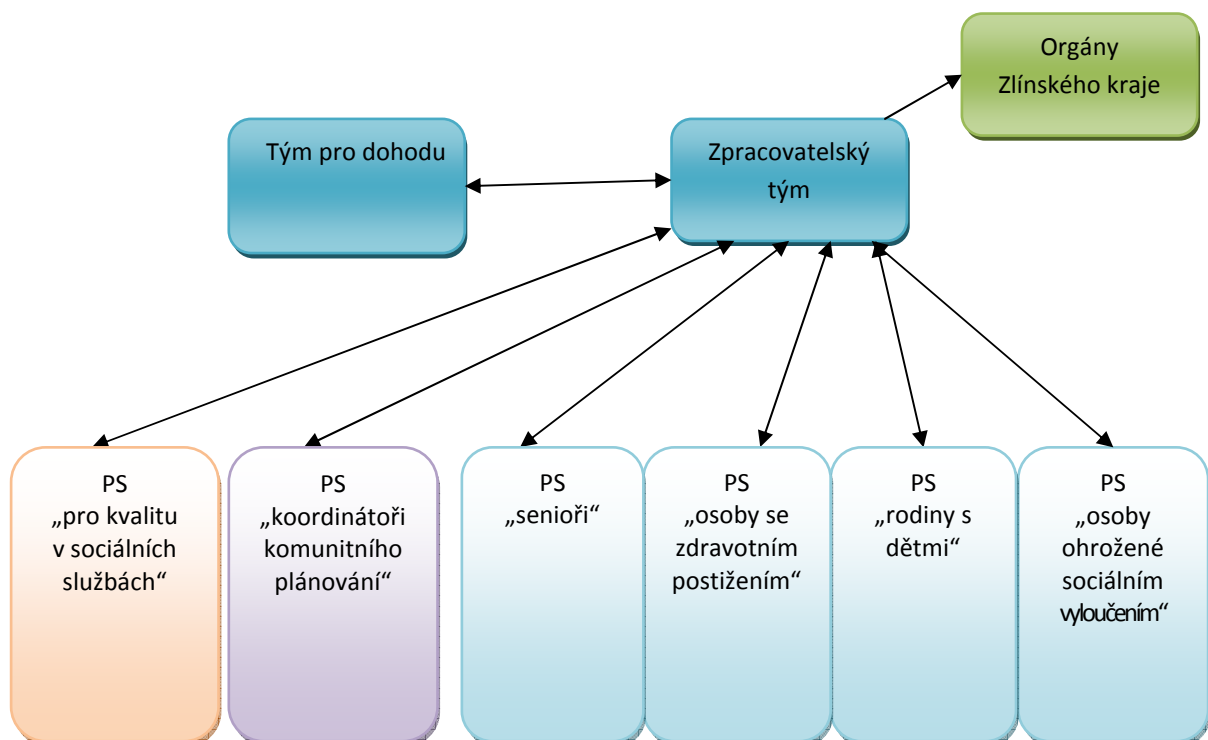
Orgány Zlínského kraje

Tým pro dohodu

Zpracovatelský tým

PS „pro kvalitu v sociálních službách“

PS „koordinátoři komunitního plánování“

PS „senioři“

PS „osoby se zdravotním postižením“

PS „rodiny s dětmi“

PS „osoby ohrožené sociálním vyloučením“